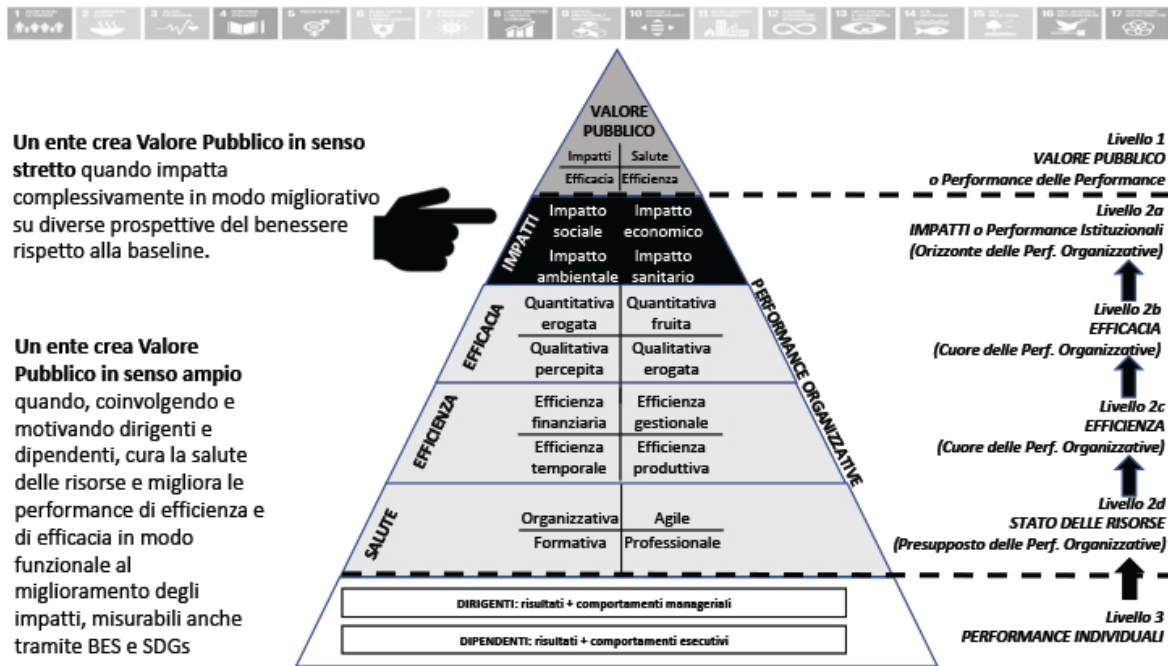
1 2 3 4 5 6 7 8 9 10 11 12 13 14 15 16 17

**Un ente crea Valore Pubblico in senso stretto** quando impatta complessivamente in modo migliorativo su diverse prospettive del benessere rispetto alla baseline.

**Un ente crea Valore Pubblico in senso ampio** quando, coinvolgendo e motivando dirigenti e dipendenti, cura la salute delle risorse e migliora le performance di efficienza e di efficacia in modo funzionale al miglioramento degli impatti, misurabili anche tramite BES e SDGs

VALORE PUBBLICO

| Impatti | Salute |
|---|---|
| Efficacia | Efficienza |

IMPATTI

| Impatto sociale | Impatto economico |
|---|---|
| Impatto ambientale | Impatto sanitario |

EFFICACIA

| Quantitativa erogata | Quantitativa fruita |
|---|---|
| Qualitativa percepita | Qualitativa erogata |

EFFICIENZA

| Efficienza finanziaria | Efficienza gestionale |
|---|---|
| Efficienza temporale | Efficienza produttiva |

SALUTE

| Organizzativa | Agile |
|---|---|
| Formativa | Professionale |

PERFORMANCE ORGANIZZATIVE

DIRIGENTI: risultati + comportamenti manageriali

DIPENDENTI: risultati + comportamenti esecutivi

Livello 1
VALORE PUBBLICO
o Performance delle Performance

Livello 2a
IMPATTI o Performance Istituzionali
(Orizzonte delle Perf. Organizzative)

Livello 2b
EFFICACIA
(Cuore delle Perf. Organizzative)

Livello 2c
EFFICIENZA
(Cuore delle Perf. Organizzative)

Livello 2d
STATO DELLE RISORSE
(Presupposto delle Perf. Organizzative)

Livello 3
PERFORMANCE INDIVIDUALI